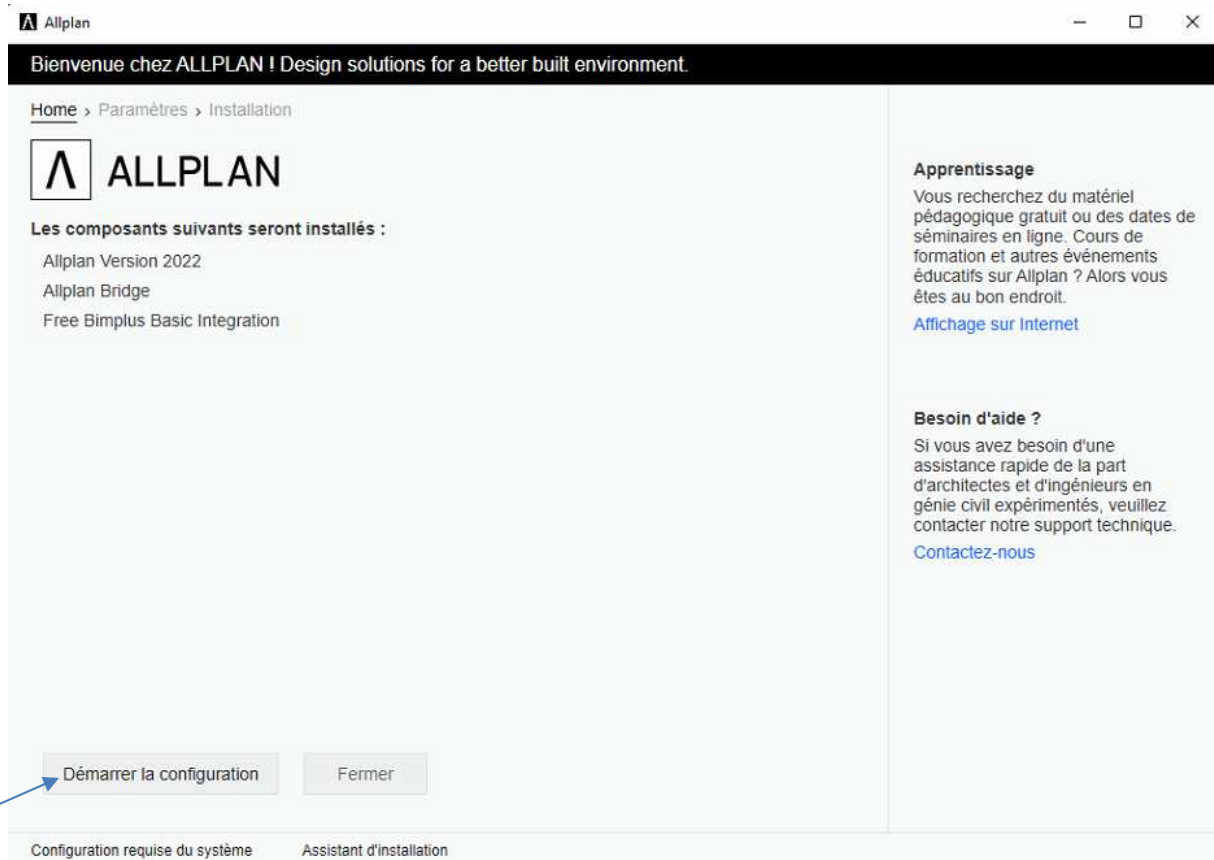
Allplan

Bienvenue chez ALLPLAN ! Design solutions for a better built environment.

Home › Paramètres › Installation

ALLPLAN

Les composants suivants seront installés :

Allplan Version 2022

Allplan Bridge

Free Bimplus Basic Integration

Démarrer la configuration

Fermer

Apprentissage

Vous recherchez du matériel pédagogique gratuit ou des dates de séminaires en ligne. Cours de formation et autres événements éducatifs sur Allplan ? Alors vous êtes au bon endroit.

Affichage sur Internet

Besoin d'aide ?

Si vous avez besoin d'une assistance rapide de la part d'architectes et d'ingénieurs en génie civil expérimentés, veuillez contacter notre support technique.

Contactez-nous

Configuration requise du système

Assistant d'installation